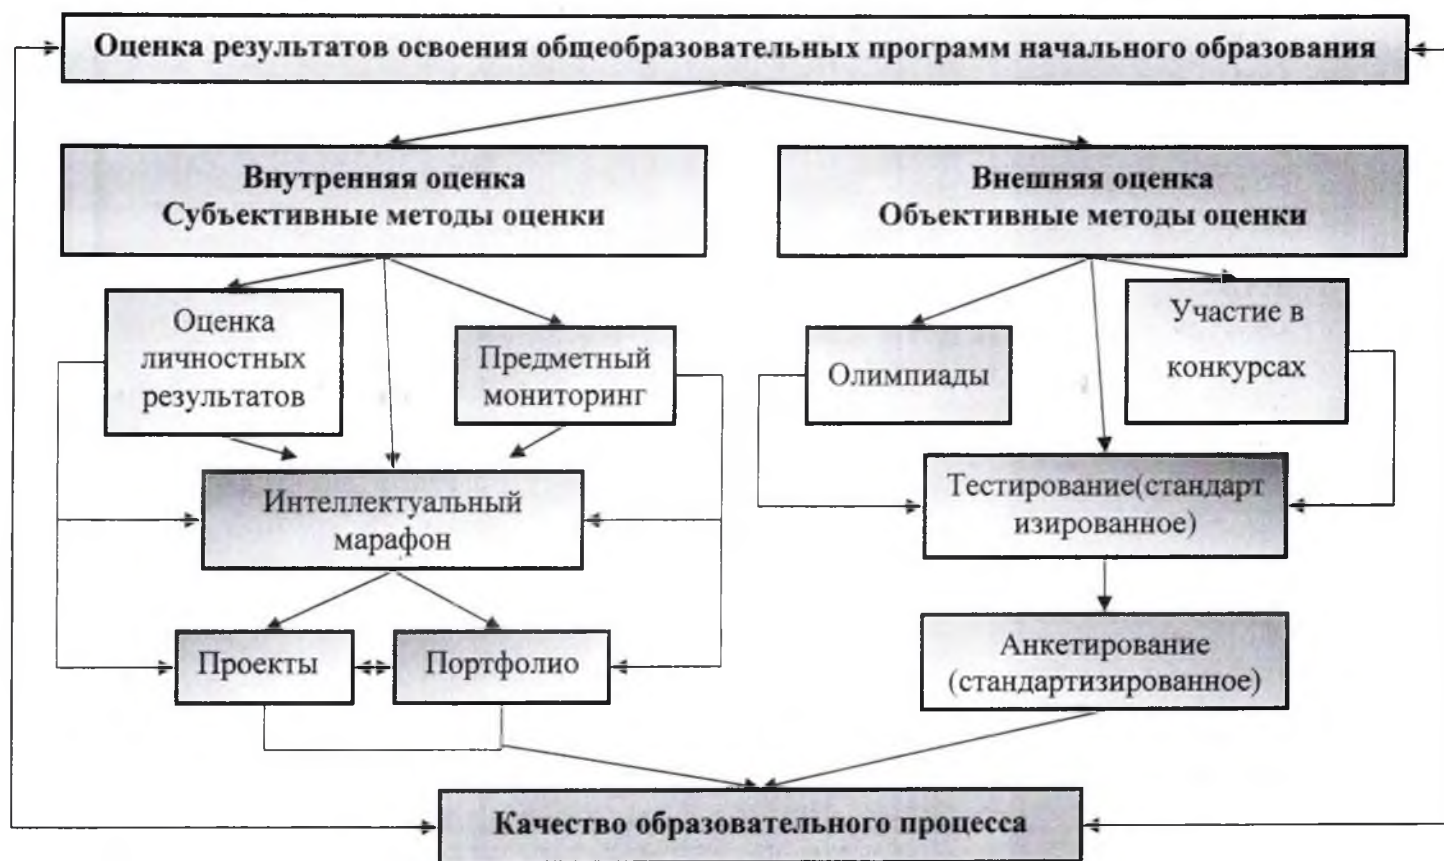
Оценка результатов освоения общеобразовательных программ начального образования

Внутренняя оценка
Субъективные методы оценки

Внешняя оценка
Объективные методы оценки

Оценка личностных результатов

Предметный мониторинг

Олимпиады

Участие в конкурсах

Интеллектуальный марафон

Тестирование(стандартизированное)

Проекты

Портфолио

Анкетирование (стандартизированное)

Качество образовательного процесса